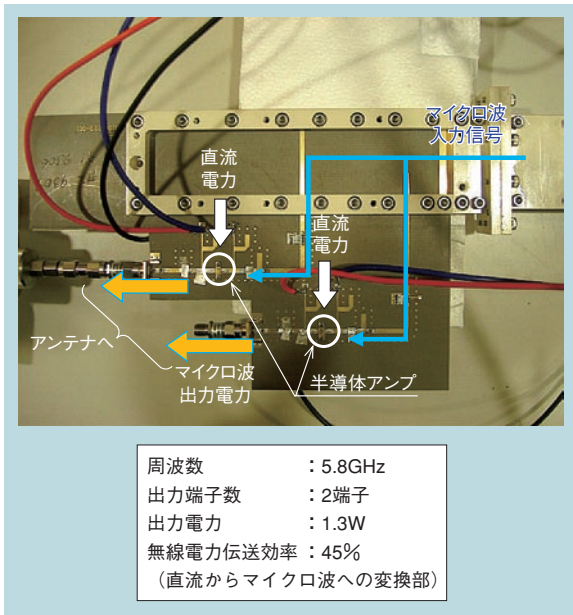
マイクロ波
入力信号

直流
電力

直流
電力

アンテナへ

マイクロ波
出力電力

半導体アンプ

| | |
|---|---|
| 周波数 | ：5.8GHz |
| 出力端子数 | ：2端子 |
| 出力電力 | ：1.3W |
| 無線電力伝送効率 | ：45% |
| （直流からマイクロ波への変換部） | |